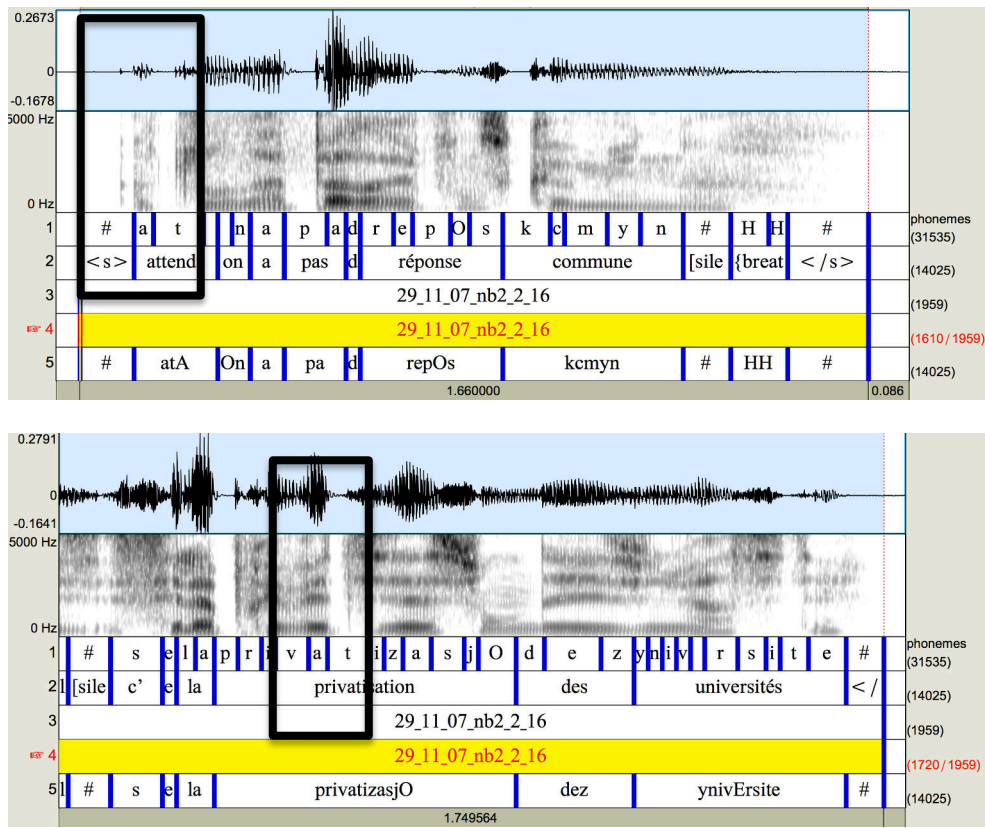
0.2673
0
-0.1678
5000 Hz
0 Hz

| 1 | # | a | t | n | a | p | a | d | r | e | p | O | s | k | c | m | y | n | # | H | H | # | phonemes (31535) |
|---|---|---|---|---|---|---|---|---|---|---|---|---|---|---|---|---|---|---|---|---|---|---|---|
| 2 | <s> | attend | on | a | pas | d | réponse | commune | [sile | {breat | </s> | (14025) |
| 3 | 29_11_07_nb2_2_16 | (1959) |
| ☞ 4 | 29_11_07_nb2_2_16 | (1610/1959) |
| 5 | # | atA | On | a | pa | d | repOs | kcmyn | # | HH | # | (14025) |

1.660000
0.086

0.2791
0
-0.1641
5000 Hz
0 Hz

| 1 | # | s | e | l | a | p | r | i | v | a | t | i | z | a | s | j | O | d | e | z | y | n | i | v | r | s | i | t | e | # | phonemes (31535) |
|---|---|---|---|---|---|---|---|---|---|---|---|---|---|---|---|---|---|---|---|---|---|---|---|---|---|---|---|---|---|---|---|
| 2 | [sile | c' | e | la | privatisation | des | universités | </ | (14025) |
| 3 | 29_11_07_nb2_2_16 | (1959) |
| ☞ 4 | 29_11_07_nb2_2_16 | (1720/1959) |
| 5 | # | s | e | la | privatizasjO | dez | ynivErsite | # | (14025) |

1.749564